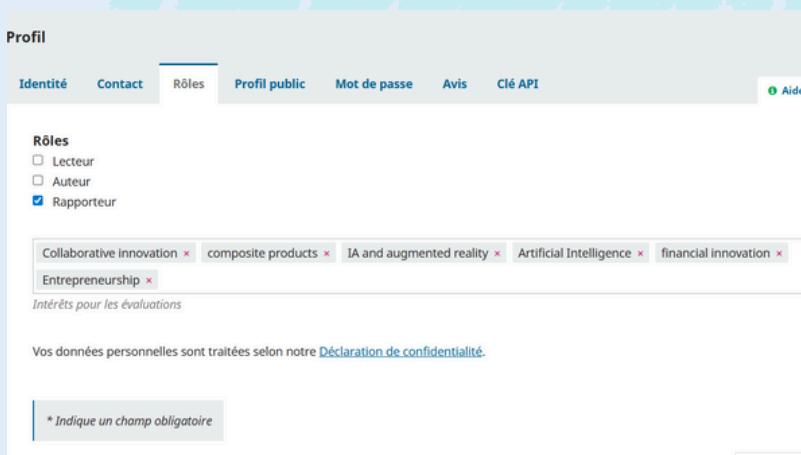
Profil

Identité Contact Rôles Profil public Mot de passe Avis Clé API

Aide

Rôles
Lecteur
Auteur
Rapporteur

Collaborative innovation × composite products × IA and augmented reality × Artificial Intelligence × financial innovation × Entrepreneurship ×

Intérêts pour les évaluations

Vos données personnelles sont traitées selon notre Déclaration de confidentialité.

* Indique un champ obligatoire